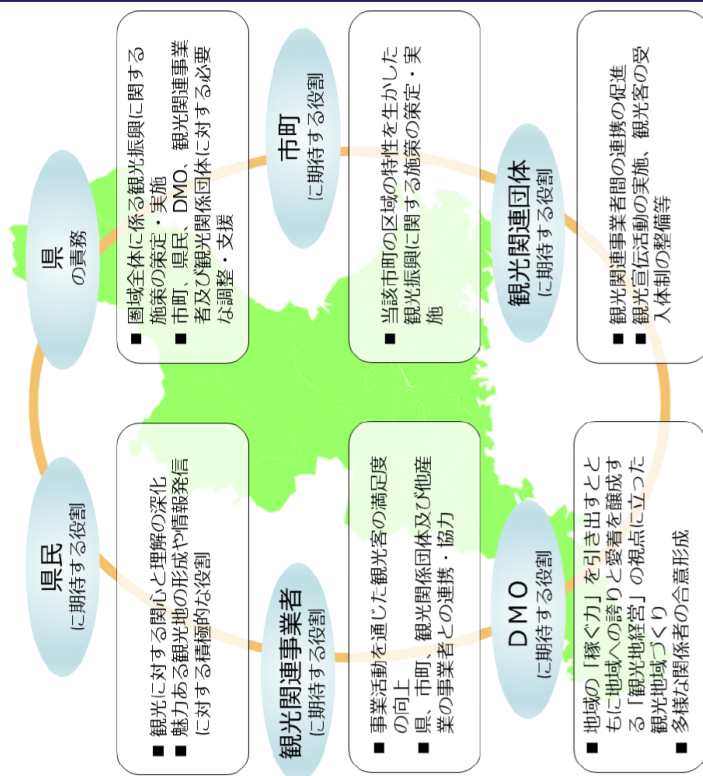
県
の責務

■ 圏域全体に係る観光振興に関する施策の策定・実施
■ 市町、県民、DMO、観光関連事業者及び観光関係団体に対する必要な調整・支援

市町
に期待する役割

■ 当該市町の区域の特性を生かした観光振興に関する施策の策定・実施

観光関連団体
に期待する役割

■ 観光関連事業者間の連携の促進
■ 観光宣伝活動の実施、観光客の受入体制の整備等

県民
に期待する役割

■ 観光に対する関心と理解の深化
■ 魅力ある観光地の形成や情報発信に対する積極的な役割

観光関連事業者
に期待する役割

■ 事業活動を通じた観光客の満足度の向上
■ 県、市町、観光関係団体及び他産業の事業者との連携・協力

DMO
に期待する役割

■ 地域の「稼ぐ力」を引き出すとともに地域への誇りと愛着を醸成する「観光地経営」の視点に立った観光地域づくり
■ 多様な関係者の合意形成